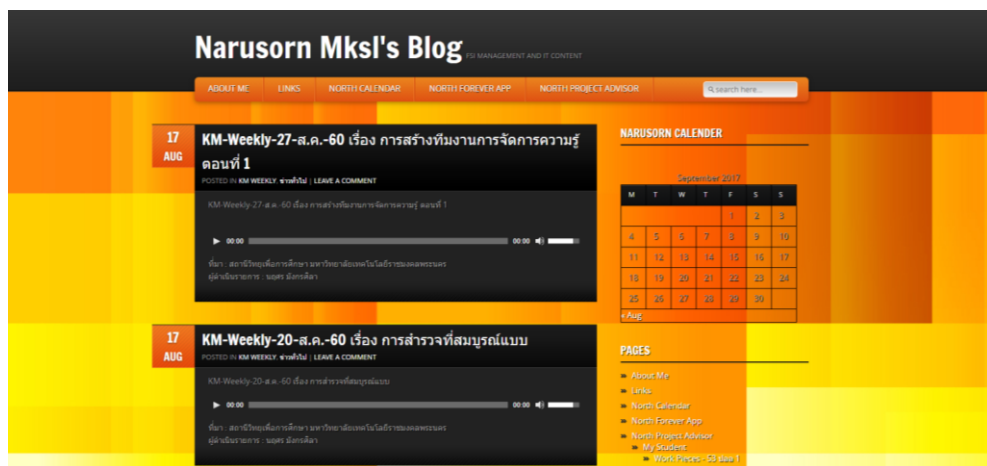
Narusorn Mksl's Blog FSI MANAGEMENT AND IT CONTENT

ABOUT ME | LINKS | NORTH CALENDAR | NORTH FOREVER APP | NORTH PROJECT ADVISOR | search here...

17 AUG

KM-Weekly-27-ส.ค.-60 เรื่อง การสร้างทีมงานการจัดการความรู้ ตอนที่ 1

POSTED IN KM WEEKLY, ข่าวทั่วไป | LEAVE A COMMENT

KM-Weekly-27-ส.ค.-60 เรื่อง การสร้างทีมงานการจัดการความรู้ ตอนที่ 1

00:00 00:00

ที่มา : สถานีวิทยุเพื่อการศึกษา มหาวิทยาลัยเทคโนโลยีราชมงคลพระนคร
ผู้ดำเนินรายการ : นฤศร มังกรศิลา

17 AUG

KM-Weekly-20-ส.ค.-60 เรื่อง การสำรวจที่สมบูรณ์แบบ

POSTED IN KM WEEKLY, ข่าวทั่วไป | LEAVE A COMMENT

KM-Weekly-20-ส.ค.-60 เรื่อง การสำรวจที่สมบูรณ์แบบ

00:00 00:00

ที่มา : สถานีวิทยุเพื่อการศึกษา มหาวิทยาลัยเทคโนโลยีราชมงคลพระนคร
ผู้ดำเนินรายการ : นฤศร มังกรศิลา

NARUSORN CALENDER

September 2017

| M | T | W | T | F | S | S |
|---|---|---|---|---|---|---|
| | | | | 1 | 2 | 3 |
| 4 | 5 | 6 | 7 | 8 | 9 | 10 |
| 11 | 12 | 13 | 14 | 15 | 16 | 17 |
| 18 | 19 | 20 | 21 | 22 | 23 | 24 |
| 25 | 26 | 27 | 28 | 29 | 30 | |

« Aug

PAGES

About Me
Links
North Calendar
North Forever App
North Project Advisor
My Student
Work Pieces - 59 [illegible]